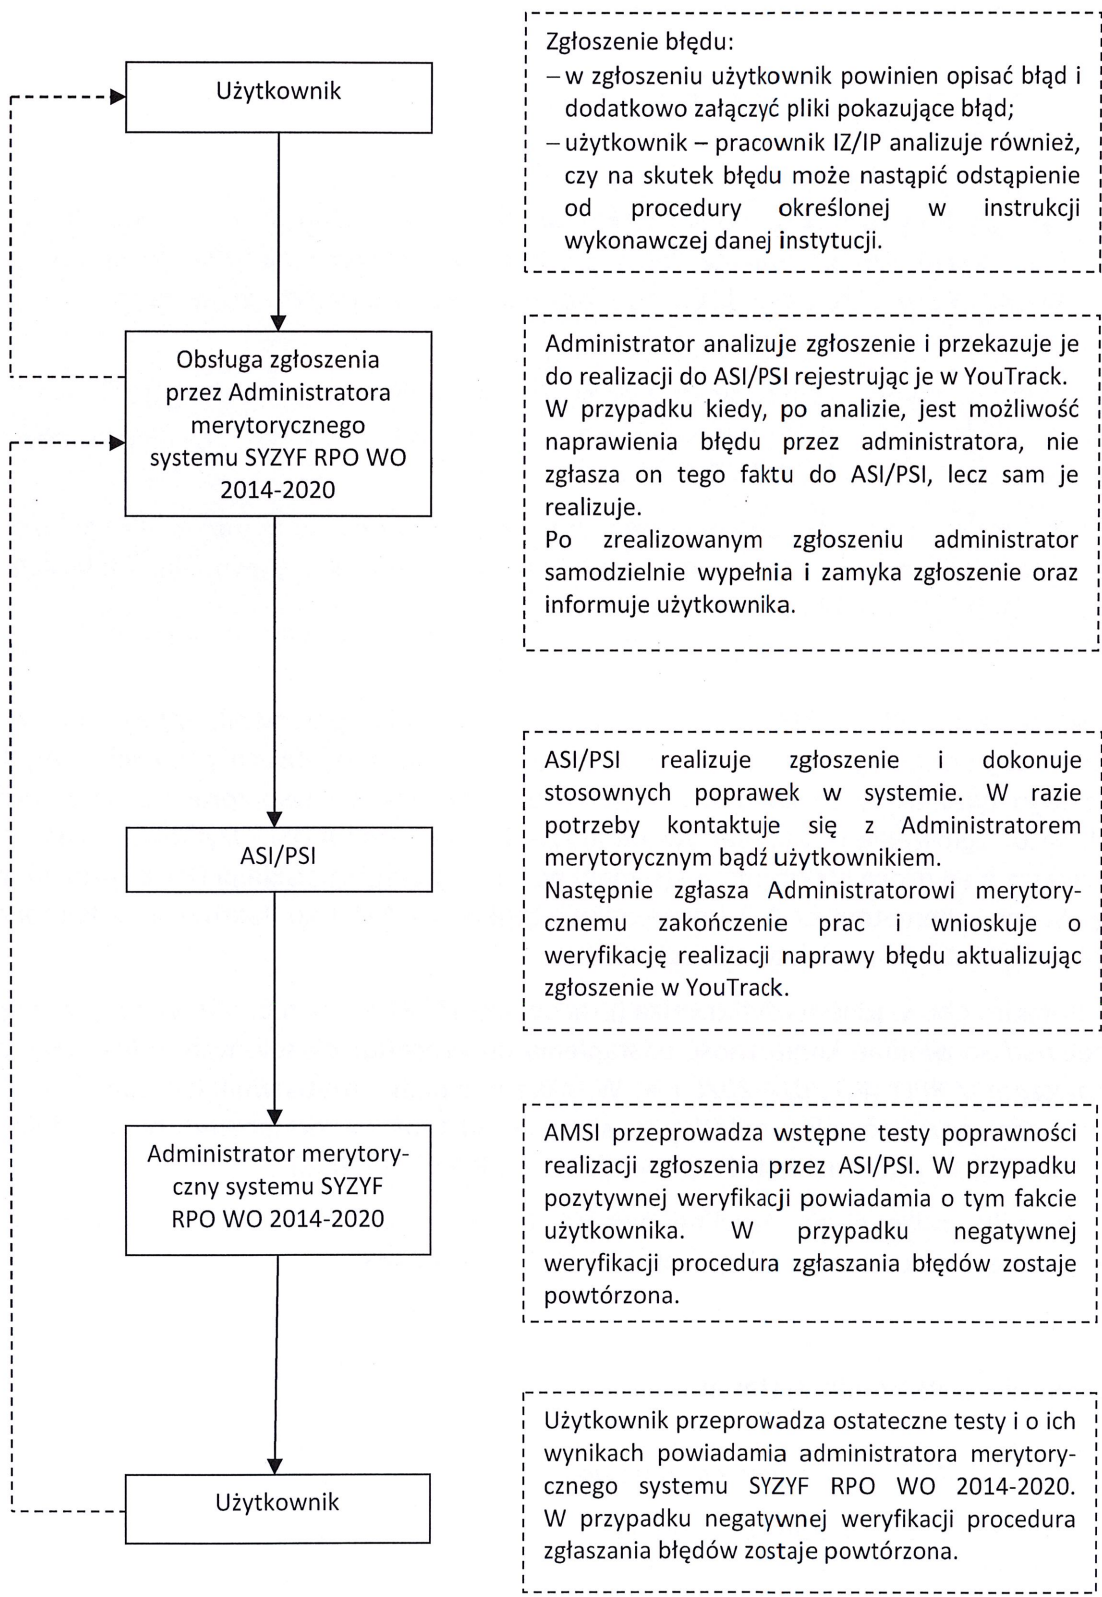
Użytkownik

Zgłoszenie błędu:
– w zgłoszeniu użytkownik powinien opisać błąd i dodatkowo załączyć pliki pokazujące błąd;
– użytkownik – pracownik IZ/IP analizuje również, czy na skutek błędu może nastąpić odstąpienie od procedury określonej w instrukcji wykonawczej danej instytucji.

Obsługa zgłoszenia przez Administratora merytorycznego systemu SYZYF RPO WO 2014-2020

Administrator analizuje zgłoszenie i przekazuje je do realizacji do ASI/PSI rejestrując je w YouTrack.
W przypadku kiedy, po analizie, jest możliwość naprawienia błędu przez administratora, nie zgłasza on tego faktu do ASI/PSI, lecz sam je realizuje.
Po zrealizowanym zgłoszeniu administrator samodzielnie wypełnia i zamyka zgłoszenie oraz informuje użytkownika.

ASI/PSI

ASI/PSI realizuje zgłoszenie i dokonuje stosownych poprawek w systemie. W razie potrzeby kontaktuje się z Administratorem merytorycznym bądź użytkownikiem.
Następnie zgłasza Administratorowi merytorycznemu zakończenie prac i wnioskuje o weryfikację realizacji naprawy błędu aktualizując zgłoszenie w YouTrack.

Administrator merytoryczny systemu SYZYF RPO WO 2014-2020

AMSI przeprowadza wstępne testy poprawności realizacji zgłoszenia przez ASI/PSI. W przypadku pozytywnej weryfikacji powiadamia o tym fakcie użytkownika. W przypadku negatywnej weryfikacji procedura zgłaszania błędów zostaje powtórzona.

Użytkownik

Użytkownik przeprowadza ostateczne testy i o ich wynikach powiadamia administratora merytorycznego systemu SYZYF RPO WO 2014-2020. W przypadku negatywnej weryfikacji procedura zgłaszania błędów zostaje powtórzona.